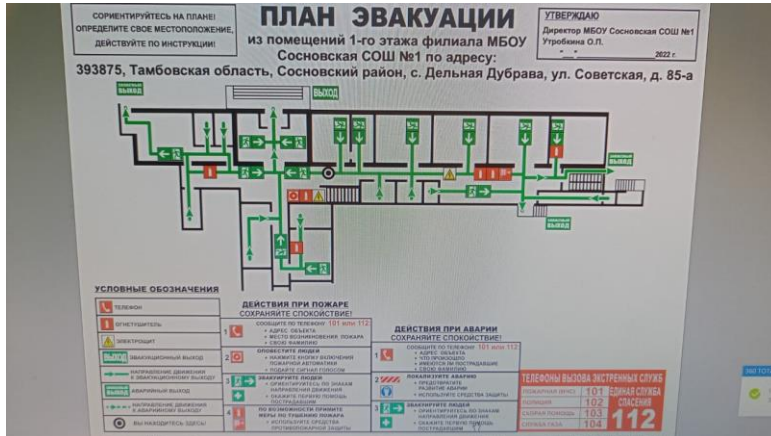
СОРИЕНТИРУЙТЕСЬ НА ПЛАНЕ!
ОПРЕДЕЛИТЕ СВОЕ МЕСТОПОЛОЖЕНИЕ,
ДЕЙСТВУЙТЕ ПО ИНСТРУКЦИИ!

ПЛАН ЭВАКУАЦИИ
из помещений 1-го этажа филиала МБОУ
Сосновская СОШ №1 по адресу:

УТВЕРЖДАЮ
Директор МБОУ Сосновская СОШ №1
Угробкина О.Л.
"__"________2022 г.

393875, Тамбовская область, Сосновский район, с. Дельная Дубрава, ул. Советская, д. 85-а

ЗАПАСНЫЙ ВЫХОД
ВЫХОД
ЗАПАСНЫЙ ВЫХОД
ЗАПАСНЫЙ ВЫХОД

УСЛОВНЫЕ ОБОЗНАЧЕНИЯ
ТЕЛЕФОН
ОГНЕТУШИТЕЛЬ
ЭЛЕКТРОЩИТ
ЭВАКУАЦИОННЫЙ ВЫХОД
НАПРАВЛЕНИЕ ДВИЖЕНИЯ К ЭВАКУАЦИОННОМУ ВЫХОДУ
АВАРИЙНЫЙ ВЫХОД
НАПРАВЛЕНИЕ ДВИЖЕНИЯ К АВАРИЙНОМУ ВЫХОДУ
ВЫ НАХОДИТЕСЬ ЗДЕСЬ!

ДЕЙСТВИЯ ПРИ ПОЖАРЕ
СОХРАНЯЙТЕ СПОКОЙСТВИЕ!
1 СООБЩИТЕ ПО ТЕЛЕФОНУ 101 или 112
• АДРЕС ОБЪЕКТА
• МЕСТО ВОЗНИКНОВЕНИЯ ПОЖАРА
• СВОЮ ФАМИЛИЮ
2 ОПОВЕСТИТЕ ЛЮДЕЙ
• НАЖМИТЕ КНОПКУ ВКЛЮЧЕНИЯ ПОЖАРНОЙ АВТОМАТИКИ
• ПОДАЙТЕ СИГНАЛ ГОЛОСОМ
3 ЭВАКУИРУЙТЕ ЛЮДЕЙ
• ОРИЕНТИРУЙТЕСЬ ПО ЗНАКАМ НАПРАВЛЕНИЯ ДВИЖЕНИЯ
• ОКАЖИТЕ ПЕРВУЮ ПОМОЩЬ ПОСТРАДАВШИМ
4 ПО ВОЗМОЖНОСТИ ПРИМИТЕ МЕРЫ ПО ТУШЕНИЮ ПОЖАРА
• ИСПОЛЬЗУЙТЕ СРЕДСТВА ПРОТИВОПОЖАРНОЙ ЗАЩИТЫ

ДЕЙСТВИЯ ПРИ АВАРИИ
СОХРАНЯЙТЕ СПОКОЙСТВИЕ!
1 СООБЩИТЕ ПО ТЕЛЕФОНУ 101 или 112
• АДРЕС ОБЪЕКТА
• ЧТО ПРОИЗОШЛО
• ИМЕЮТСЯ ЛИ ПОСТРАДАВШИЕ
• СВОЮ ФАМИЛИЮ
2 ЛОКАЛИЗУЙТЕ АВАРИЮ
• ПРЕДОТВРАТИТЕ РАЗВИТИЕ АВАРИИ
• ИСПОЛЬЗУЙТЕ СРЕДСТВА ЗАЩИТЫ
3 ЭВАКУИРУЙТЕ ЛЮДЕЙ
• ОРИЕНТИРУЙТЕСЬ ПО ЗНАКАМ НАПРАВЛЕНИЯ ДВИЖЕНИЯ
• ОКАЖИТЕ ПЕРВУЮ ПОМОЩЬ ПОСТРАДАВШИМ

ТЕЛЕФОНЫ ВЫЗОВА ЭКСТРЕННЫХ СЛУЖБ
| ПОЖАРНАЯ ОХРАНА | 101 |
| ПОЛИЦИЯ | 102 |
| СКОРАЯ ПОМОЩЬ | 103 |
| СЛУЖБА ГАЗА | 104 |
ЕДИНАЯ СЛУЖБА СПАСЕНИЯ
112